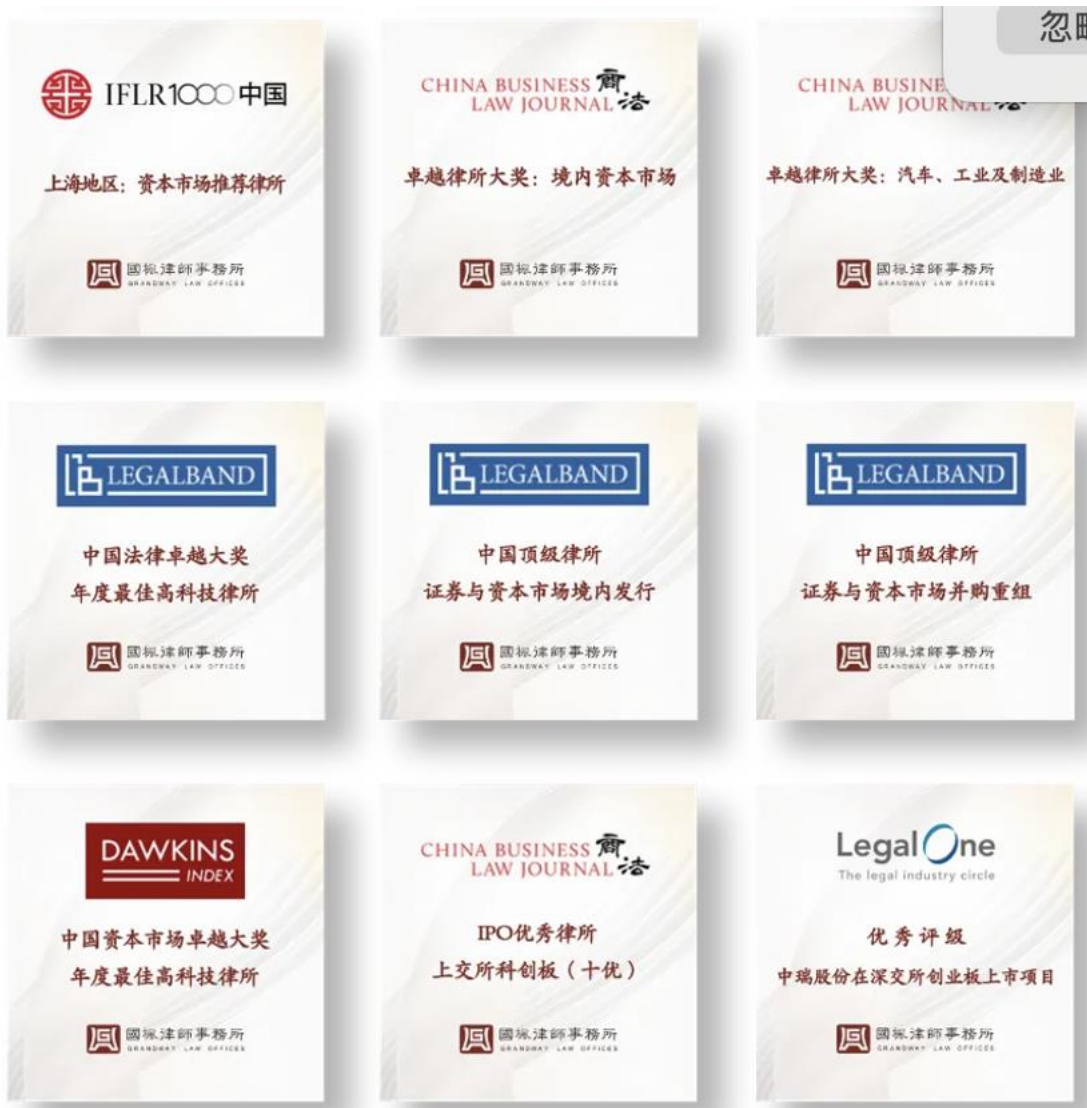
忽略

IFLR1000 中国

上海地区：资本市场推荐律所

國浩律師事務所 GRANDWAY LAW OFFICES

CHINA BUSINESS LAW JOURNAL 商法

卓越律所大奖：境内资本市场

國浩律師事務所 GRANDWAY LAW OFFICES

CHINA BUSINE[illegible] LAW JOURN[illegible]

卓越律所大奖：汽车、工业及制造业

國浩律師事務所 GRANDWAY LAW OFFICES

LEGALBAND

中国法律卓越大奖
年度最佳高科技律所

國浩律師事務所 GRANDWAY LAW OFFICES

LEGALBAND

中国顶级律所
证券与资本市场境内发行

國浩律師事務所 GRANDWAY LAW OFFICES

LEGALBAND

中国顶级律所
证券与资本市场并购重组

國浩律師事務所 GRANDWAY LAW OFFICES

DAWKINS INDEX

中国资本市场卓越大奖
年度最佳高科技律所

國浩律師事務所 GRANDWAY LAW OFFICES

CHINA BUSINESS LAW JOURNAL 商法

IPO优秀律所
上交所科创板（十优）

國浩律師事務所 GRANDWAY LAW OFFICES

LegalOne
The legal industry circle

优 秀 评 级
中瑞股份在深交所创业板上市项目

國浩律師事務所 GRANDWAY LAW OFFICES